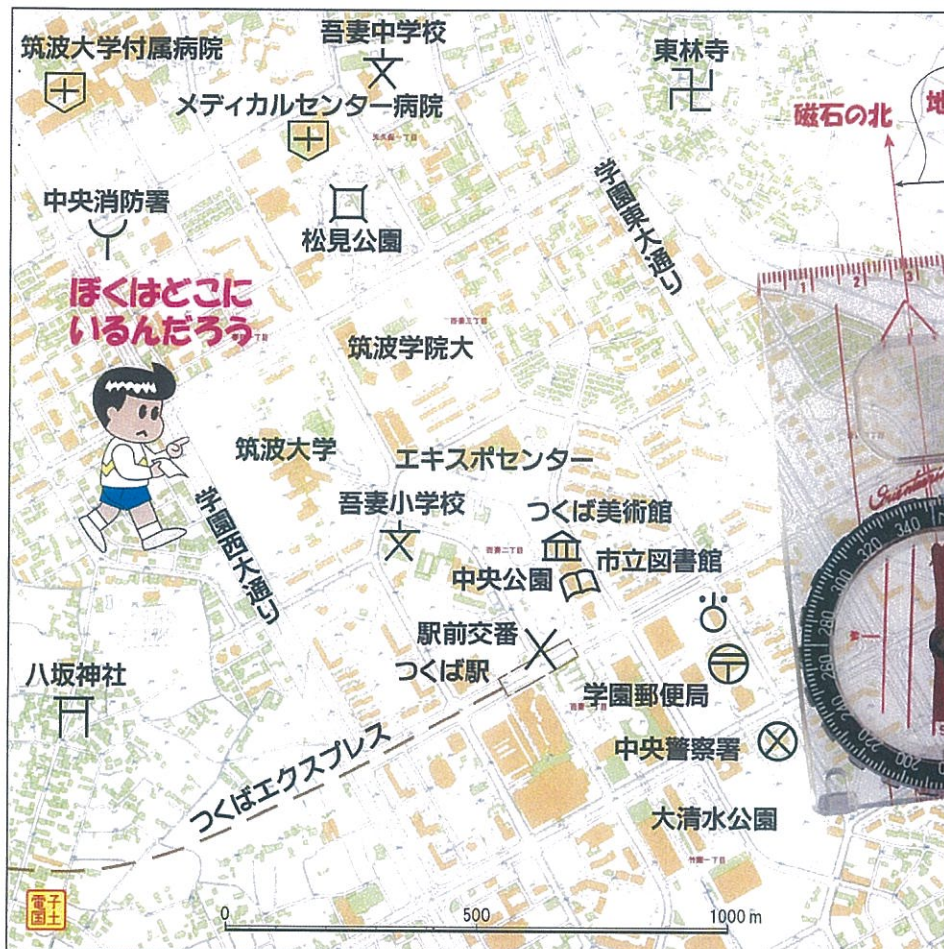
筑波大学付属病院

吾妻中学校

東林寺

メディカルセンター病院

磁石の北

地

中央消防署

松見公園

学園東大通り

ぼくはどこに
いるんだろう

筑波学院大

筑波大学

エキスポセンター

学園西大通り

吾妻小学校

つくば美術館

中央公園

市立図書館

駅前交番

つくば駅

八坂神社

学園郵便局

中央警察署

つくばエクスプレス

大清水公園

電子国土

0

500

1000 m

340

320

300

280

260

240

220

200

W

N